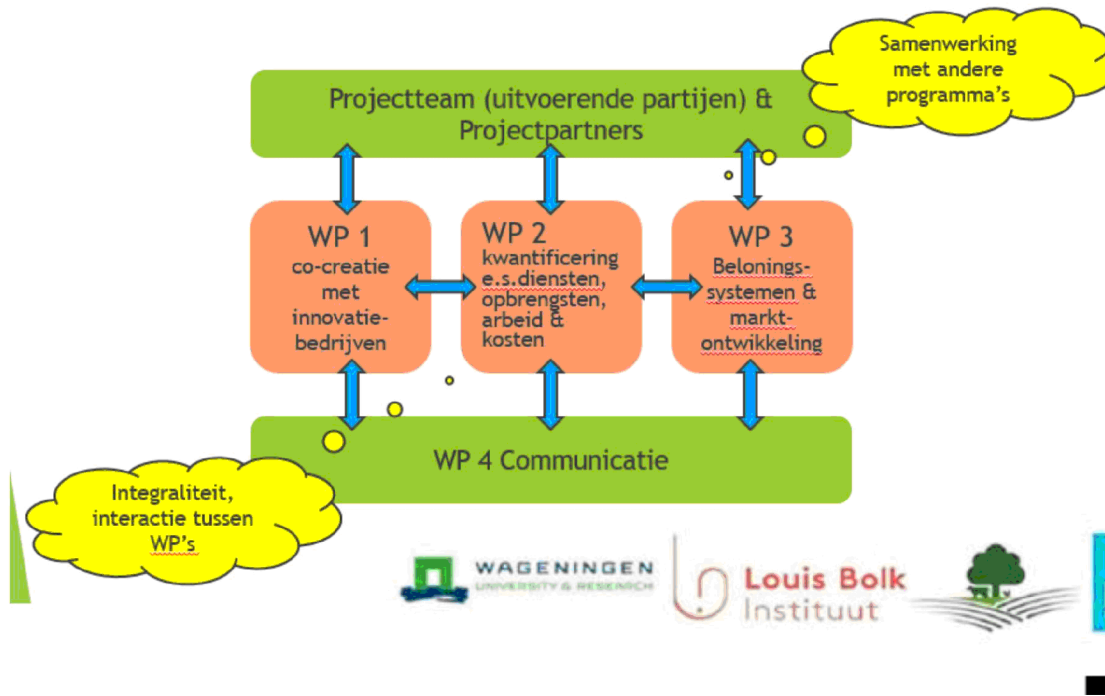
Samenwerking met andere programma's

Projectteam (uitvoerende partijen) & Projectpartners

WP 1
co-creatie met innovatie-bedrijven

WP 2
kwantificering e.s.diensten, opbrengsten, arbeid & kosten

WP 3
Belonings-systemen & markt-ontwikkeling

WP 4 Communicatie

Integraliteit, interactie tussen WP's

WAGENINGEN
UNIVERSITY & RESEARCH

Louis Bolk Instituut